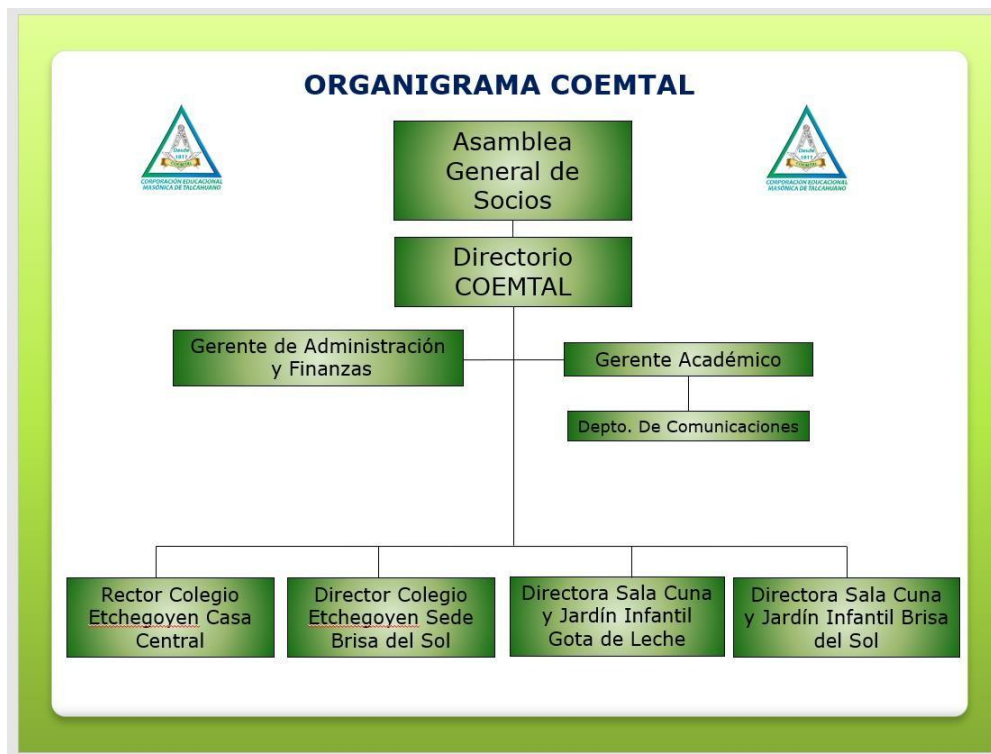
ORGANIGRAMA COEMTAL

Desde 1977
CORPORACIÓN EDUCACIONAL MASÓNICA DE TALCAHUANO

Desde 1977
CORPORACIÓN EDUCACIONAL MASÓNICA DE TALCAHUANO

Asamblea General de Socios

Directorio COEMTAL

Gerente de Administración y Finanzas

Gerente Académico

Depto. De Comunicaciones

Rector Colegio Etchegoyen Casa Central

Director Colegio Etchegoyen Sede Brisa del Sol

Directora Sala Cuna y Jardín Infantil Gota de Leche

Directora Sala Cuna y Jardín Infantil Brisa del Sol